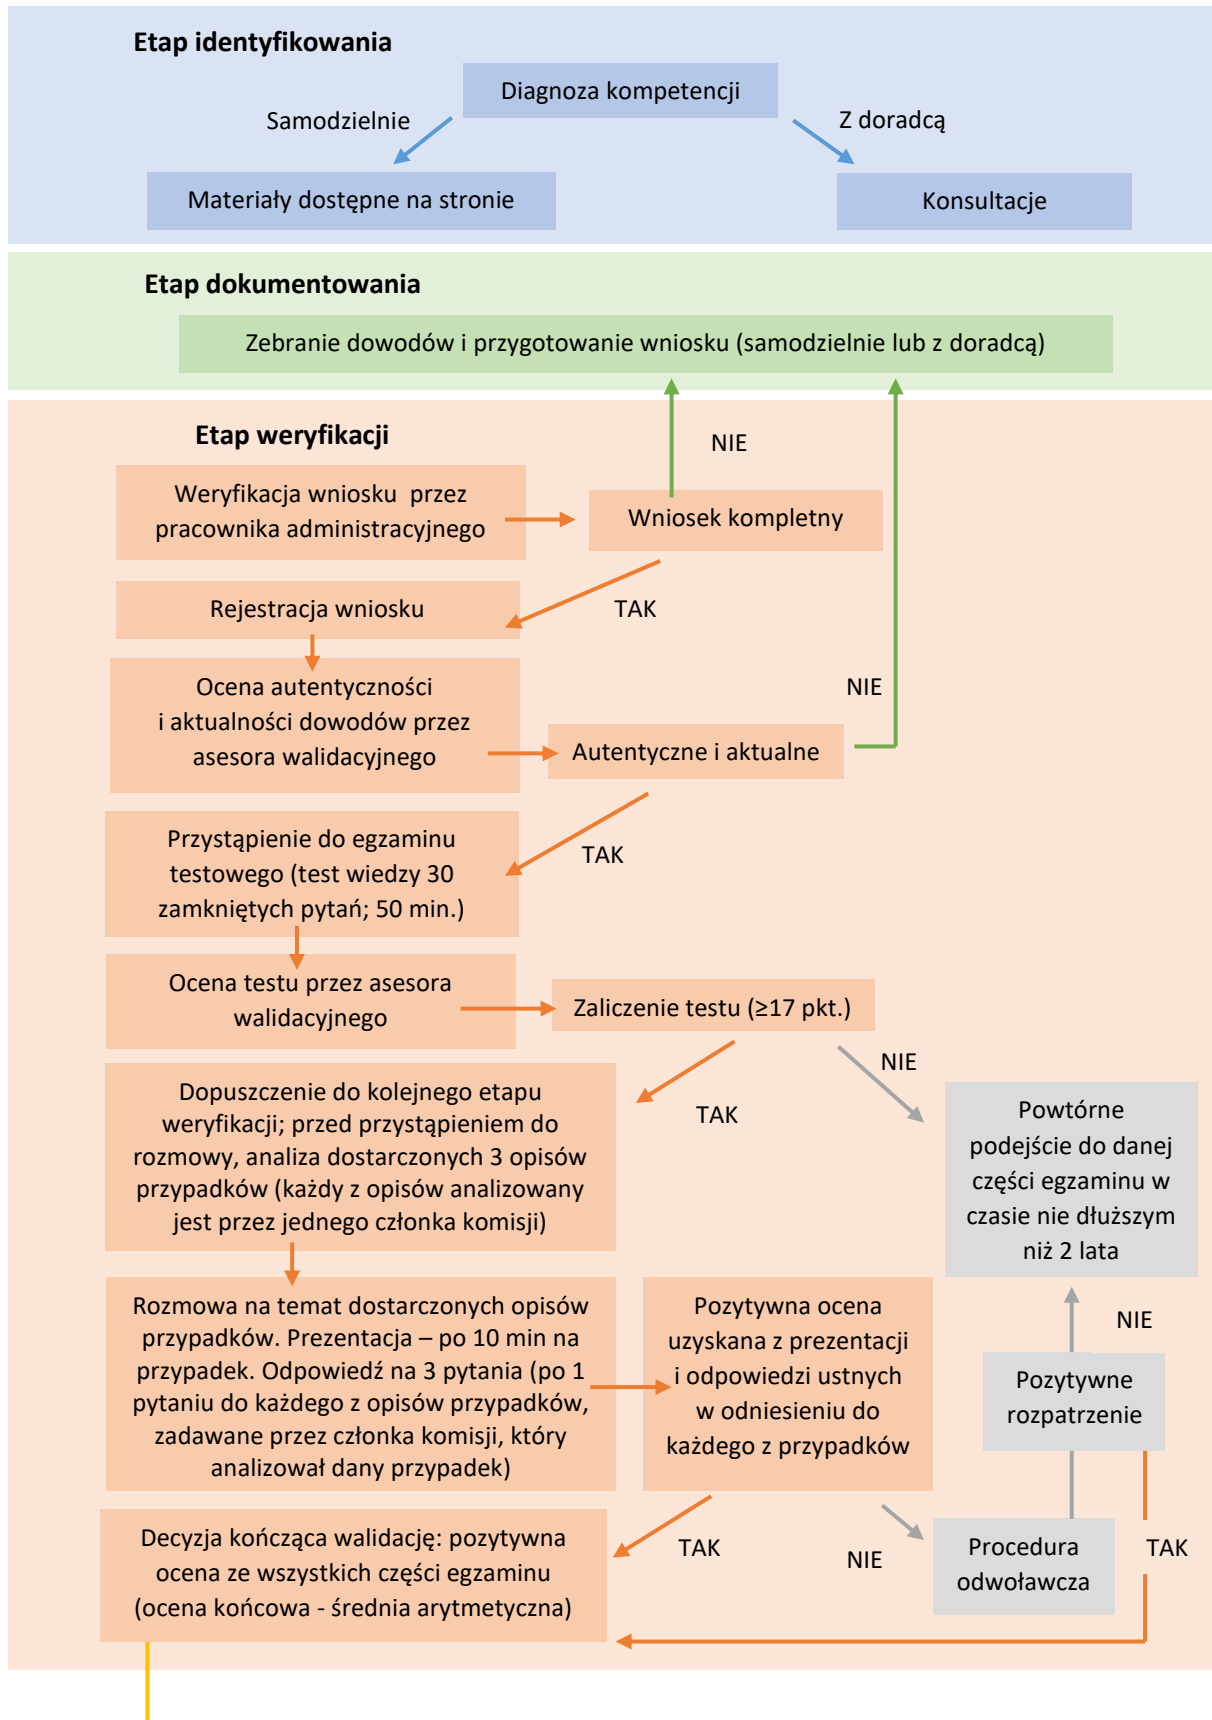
Etap identyfikowania

Diagnoza kompetencji

Samodzielnie

Z doradcą

Materiały dostępne na stronie

Konsultacje

Etap dokumentowania

Zebranie dowodów i przygotowanie wniosku (samodzielnie lub z doradcą)

Etap weryfikacji

NIE

Weryfikacja wniosku przez pracownika administracyjnego

Wniosek kompletny

Rejestracja wniosku

TAK

NIE

Ocena autentyczności i aktualności dowodów przez asesora walidacyjnego

Autentyczne i aktualne

Przystąpienie do egzaminu testowego (test wiedzy 30 zamkniętych pytań; 50 min.)

TAK

Ocena testu przez asesora walidacyjnego

Zaliczenie testu (≥17 pkt.)

NIE

Dopuszczenie do kolejnego etapu weryfikacji; przed przystąpieniem do rozmowy, analiza dostarczonych 3 opisów przypadków (każdy z opisów analizowany jest przez jednego członka komisji)

TAK

Powtórne podejście do danej części egzaminu w czasie nie dłuższym niż 2 lata

Rozmowa na temat dostarczonych opisów przypadków. Prezentacja – po 10 min na przypadek. Odpowiedź na 3 pytania (po 1 pytaniu do każdego z opisów przypadków, zadawane przez członka komisji, który analizował dany przypadek)

Pozytywna ocena uzyskana z prezentacji i odpowiedzi ustnych w odniesieniu do każdego z przypadków

NIE

Pozytywne rozpatrzenie

Decyzja kończąca walidację: pozytywna ocena ze wszystkich części egzaminu (ocena końcowa - średnia arytmetyczna)

TAK

NIE

Procedura odwoławcza

TAK